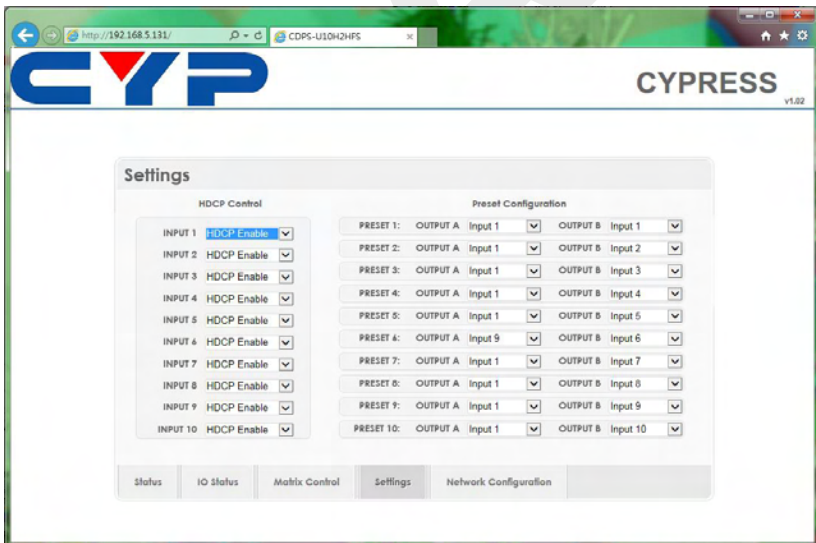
http://192.168.5.131/ CDPS-U10H2HFS

CYP

CYPRESS v1.02

Settings

HDCP Control

| | |
|---|---|
| INPUT 1 | HDCP Enable |
| INPUT 2 | HDCP Enable |
| INPUT 3 | HDCP Enable |
| INPUT 4 | HDCP Enable |
| INPUT 5 | HDCP Enable |
| INPUT 6 | HDCP Enable |
| INPUT 7 | HDCP Enable |
| INPUT 8 | HDCP Enable |
| INPUT 9 | HDCP Enable |
| INPUT 10 | HDCP Enable |

Preset Configuration

| | | | | |
|---|---|---|---|---|
| PRESET 1: | OUTPUT A | Input 1 | OUTPUT B | Input 1 |
| PRESET 2: | OUTPUT A | Input 1 | OUTPUT B | Input 2 |
| PRESET 3: | OUTPUT A | Input 1 | OUTPUT B | Input 3 |
| PRESET 4: | OUTPUT A | Input 1 | OUTPUT B | Input 4 |
| PRESET 5: | OUTPUT A | Input 1 | OUTPUT B | Input 5 |
| PRESET 6: | OUTPUT A | Input 9 | OUTPUT B | Input 6 |
| PRESET 7: | OUTPUT A | Input 1 | OUTPUT B | Input 7 |
| PRESET 8: | OUTPUT A | Input 1 | OUTPUT B | Input 8 |
| PRESET 9: | OUTPUT A | Input 1 | OUTPUT B | Input 9 |
| PRESET 10: | OUTPUT A | Input 1 | OUTPUT B | Input 10 |

Status | IO Status | Matrix Control | Settings | Network Configuration